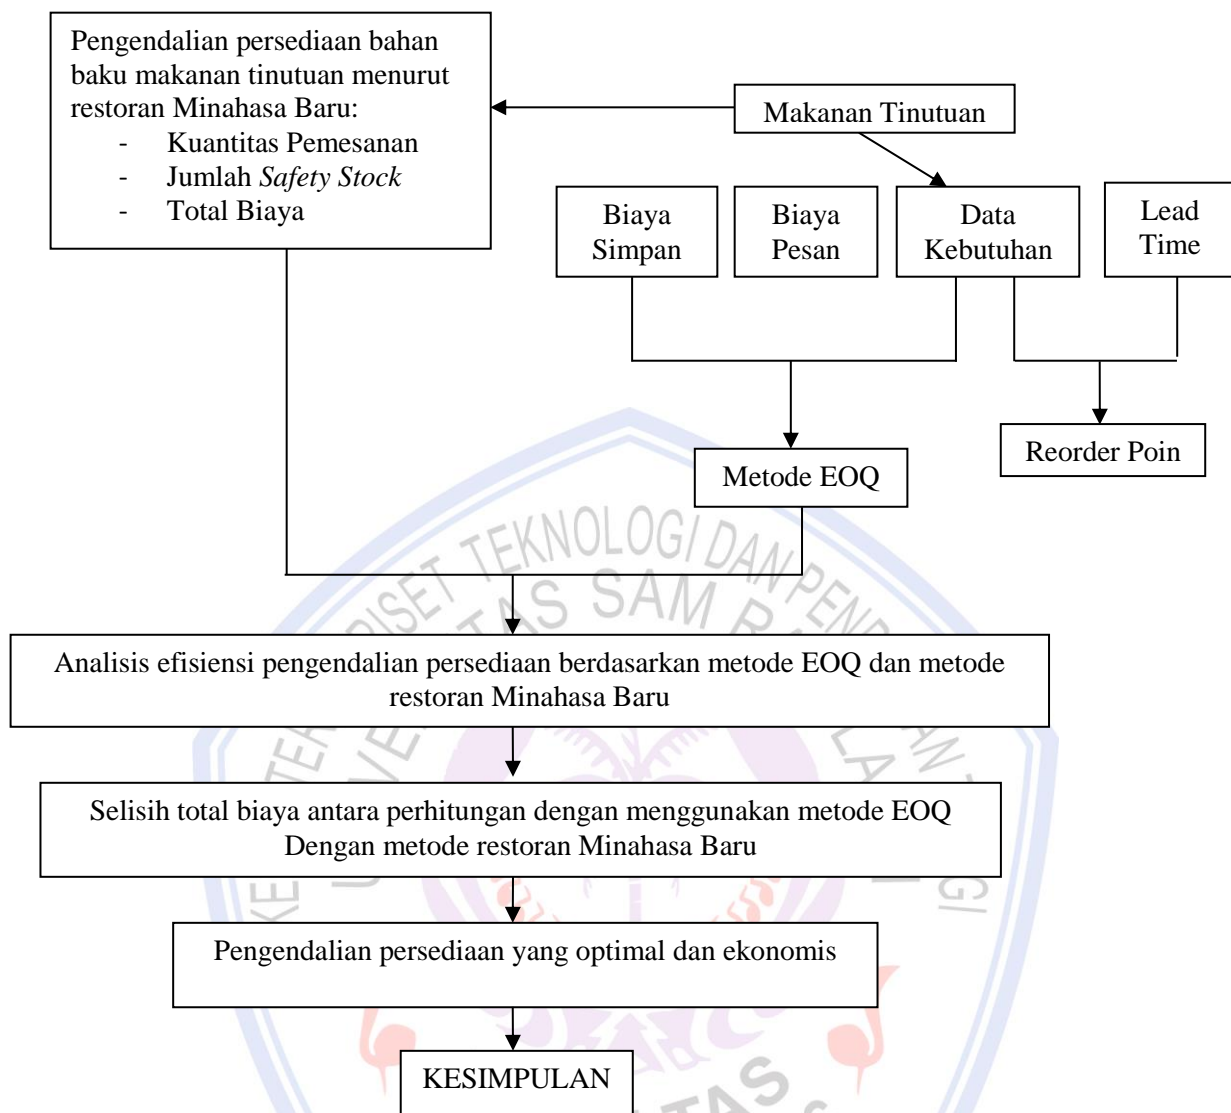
Pengendalian persediaan bahan baku makanan tinutuan menurut restoran Minahasa Baru:
- Kuantitas Pemesanan
- Jumlah *Safety Stock*
- Total Biaya

Makanan Tinutuan

Biaya Simpan

Biaya Pesan

Data Kebutuhan

Lead Time

Reorder Poin

Metode EOQ

Analisis efisiensi pengendalian persediaan berdasarkan metode EOQ dan metode restoran Minahasa Baru

Selisih total biaya antara perhitungan dengan menggunakan metode EOQ Dengan metode restoran Minahasa Baru

Pengendalian persediaan yang optimal dan ekonomis

KESIMPULAN

RISET TEKNOLOGI DAN PEN
TAS SAM R
TAS